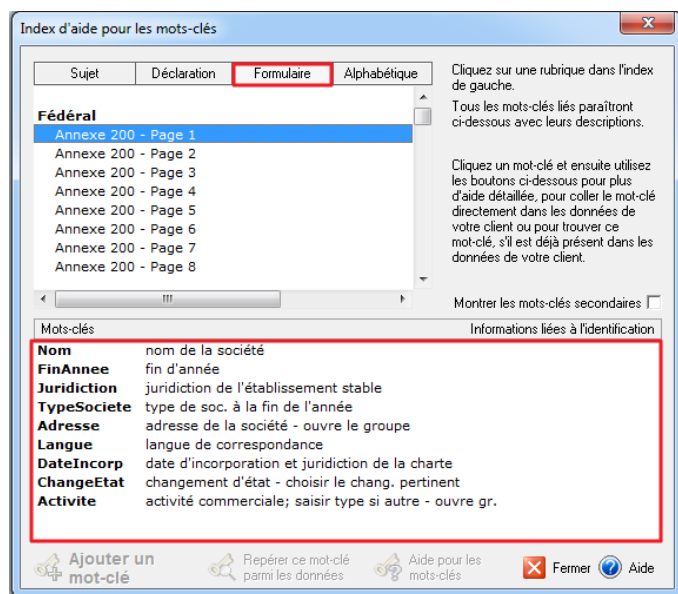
Index d'aide pour les mots-clés

Sujet | Déclaration | Formulaire | Alphabétique

Fédéral
Annexe 200 - Page 1
Annexe 200 - Page 2
Annexe 200 - Page 3
Annexe 200 - Page 4
Annexe 200 - Page 5
Annexe 200 - Page 6
Annexe 200 - Page 7
Annexe 200 - Page 8

Cliquez sur une rubrique dans l'index de gauche.

Tous les mots-clés liés paraîtront ci-dessous avec leurs descriptions.

Cliquez un mot-clé et ensuite utilisez les boutons ci-dessous pour plus d'aide détaillée, pour coller le mot-clé directement dans les données de votre client ou pour trouver ce mot-clé, s'il est déjà présent dans les données de votre client.

Montrer les mots-clés secondaires

Mots-clés | Informations liées à l'identification

| | |
|---|---|
| Nom | nom de la société |
| FinAnnee | fin d'année |
| Juridiction | juridiction de l'établissement stable |
| TypeSociete | type de soc. à la fin de l'année |
| Adresse | adresse de la société - ouvre le groupe |
| Langue | langue de correspondance |
| DateIncorp | date d'incorporation et juridiction de la charte |
| ChangeEtat | changement d'état - choisir le chang. pertinent |
| Activite | activité commerciale; saisir type si autre - ouvre gr. |

Ajouter un mot-clé
Repérer ce mot-clé parmi les données
Aide pour les mots-clés
Fermer
Aide